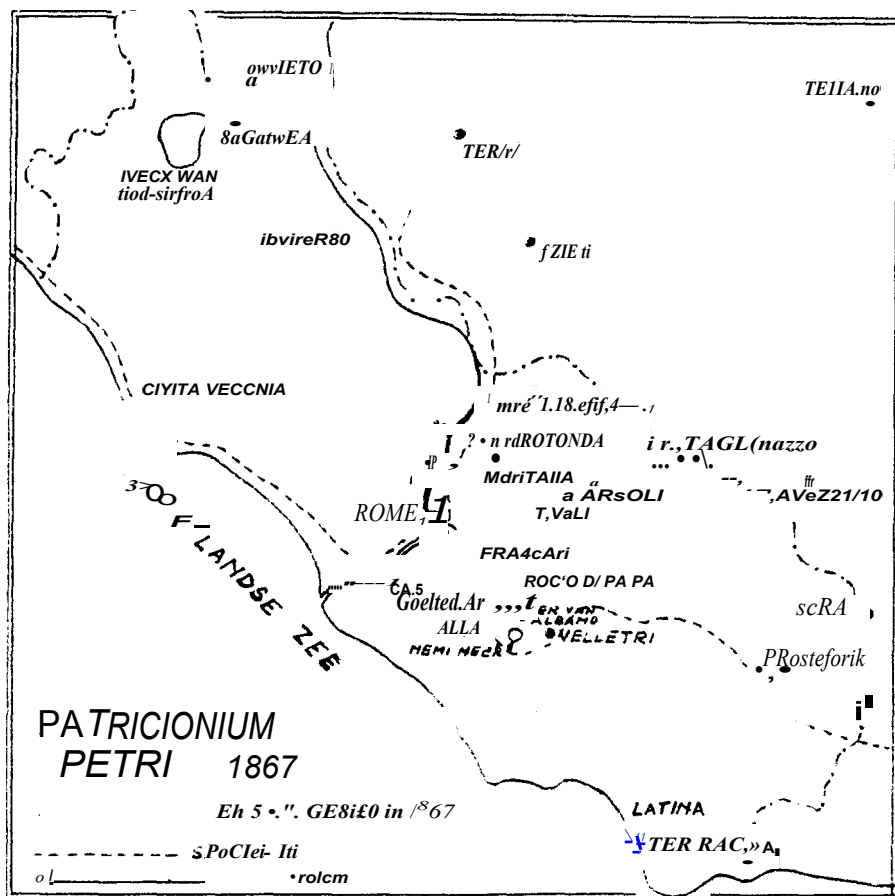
owvIETO
a

TE1IA.no

8aGatwEA

IVECX WAN
tiod-sirfroA

TER/r/

ibvireR80

f ZIE ti

CIYITA VECCNIA

mré 1.18.efif,4—

? • n rdROTONDA

i r., TAGL(nazzo

MdriTAIIA

a ARsOLI

T,VaLI

,AVeZ21/10

ROME

FRA4cAri

F LANDSE ZEE

CA.5

ROC'O D/ PA PA

Goelted.Ar

scRA

ALLA

ALBANO

VELLETRI

MEMI NECK

PRosteforik

PATRICIONIUM
PETRI 1867

Eh 5 •.". GE8i£0 in /867

LATINA

TER RAC,» A

sPoCIei- Iti

o

•rolcm